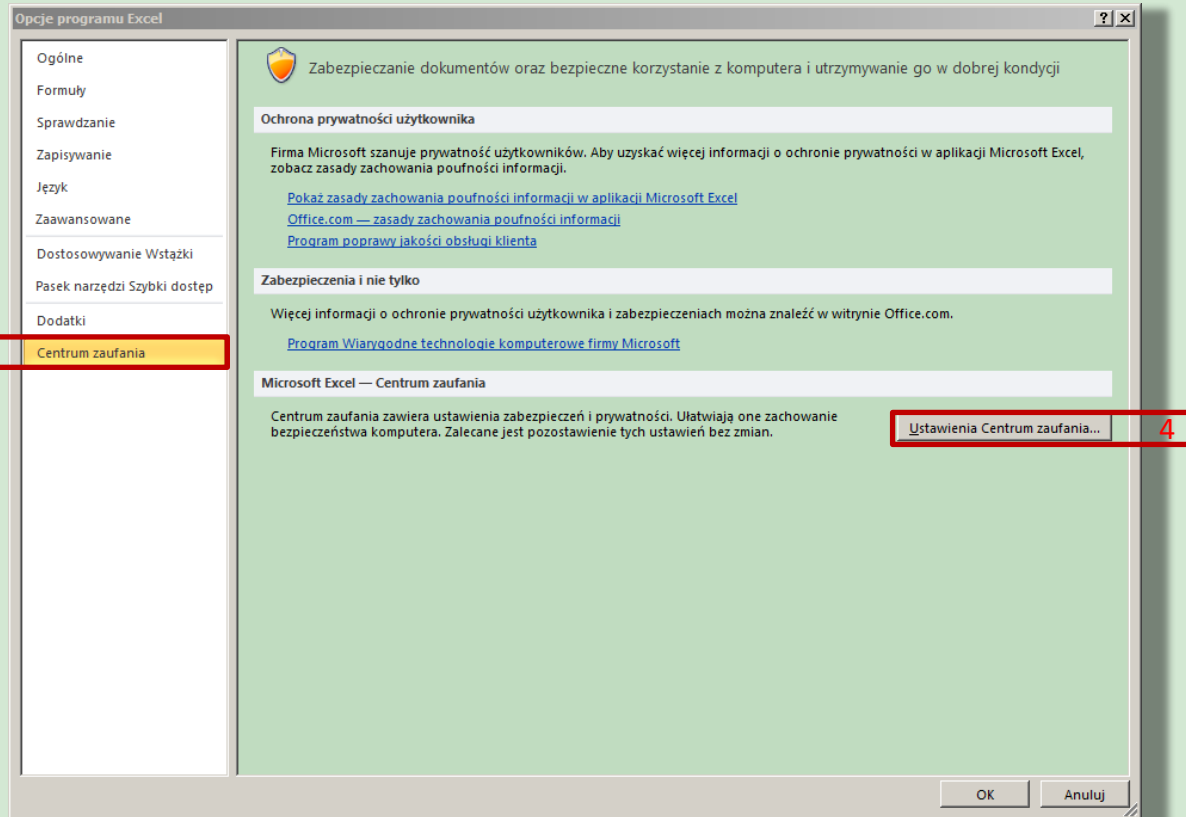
Opcje programu Excel

?
X

Ogólne
Formuły
Sprawdzanie
Zapisywanie
Język
Zaawansowane
Dostosowywanie Wstążki
Pasek narzędzi Szybki dostęp
Dodatki
Centrum zaufania

Zabezpieczanie dokumentów oraz bezpieczne korzystanie z komputera i utrzymywanie go w dobrej kondycji

Ochrona prywatności użytkownika

Firma Microsoft szanuje prywatność użytkowników. Aby uzyskać więcej informacji o ochronie prywatności w aplikacji Microsoft Excel, zobacz zasady zachowania poufności informacji.

Pokaż zasady zachowania poufności informacji w aplikacji Microsoft Excel
Office.com — zasady zachowania poufności informacji
Program poprawy jakości obsługi klienta

Zabezpieczenia i nie tylko

Więcej informacji o ochronie prywatności użytkownika i zabezpieczeniach można znaleźć w witrynie Office.com.

Program Wiarygodne technologie komputerowe firmy Microsoft

Microsoft Excel — Centrum zaufania

Centrum zaufania zawiera ustawienia zabezpieczeń i prywatności. Ułatwiają one zachowanie bezpieczeństwa komputera. Zalecane jest pozostawienie tych ustawień bez zmian.

Ustawienia Centrum zaufania...

4

OK
Anuluj